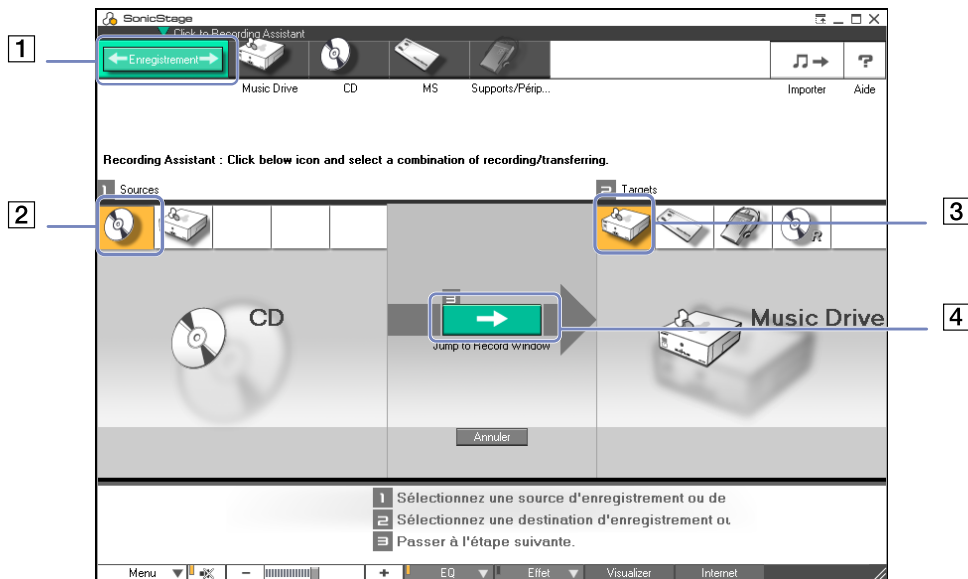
SonicStage

Click to Recording Assistant

1

Enregistrement

Music Drive

CD

MS

Supports/Périp...

Importer

Aide

Recording Assistant : Click below icon and select a combination of recording/transferring.

2

1 Sources

2 Targets

3

CD

3

Jump to Record Window

Music Drive

4

Annuler

1 Sélectionnez une source d'enregistrement ou de

2 Sélectionnez une destination d'enregistrement ou

3 Passer à l'étape suivante.

Menu

EQ

Effet

Visualizer

Internet